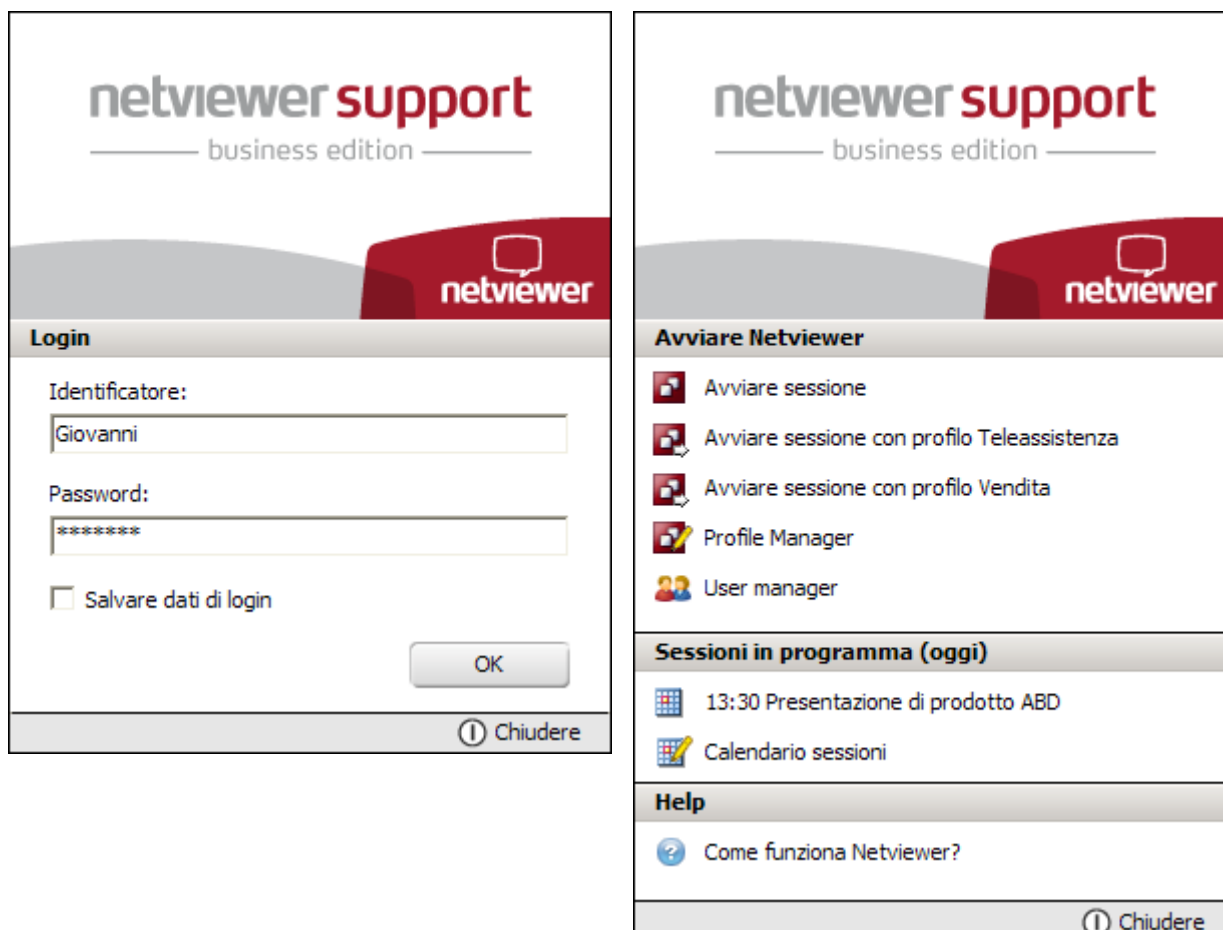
netviewer support
business edition

netviewer

Login

Identificatore:

Giovanni

Password:

*******

Salvare dati di login

OK

Chiudere

netviewer support
business edition

netviewer

Avviare Netviewer

Avviare sessione

Avviare sessione con profilo Teleassistenza

Avviare sessione con profilo Vendita

Profile Manager

User manager

Sessioni in programma (oggi)

13:30 Presentazione di prodotto ABD

Calendario sessioni

Help

Come funziona Netviewer?

Chiudere